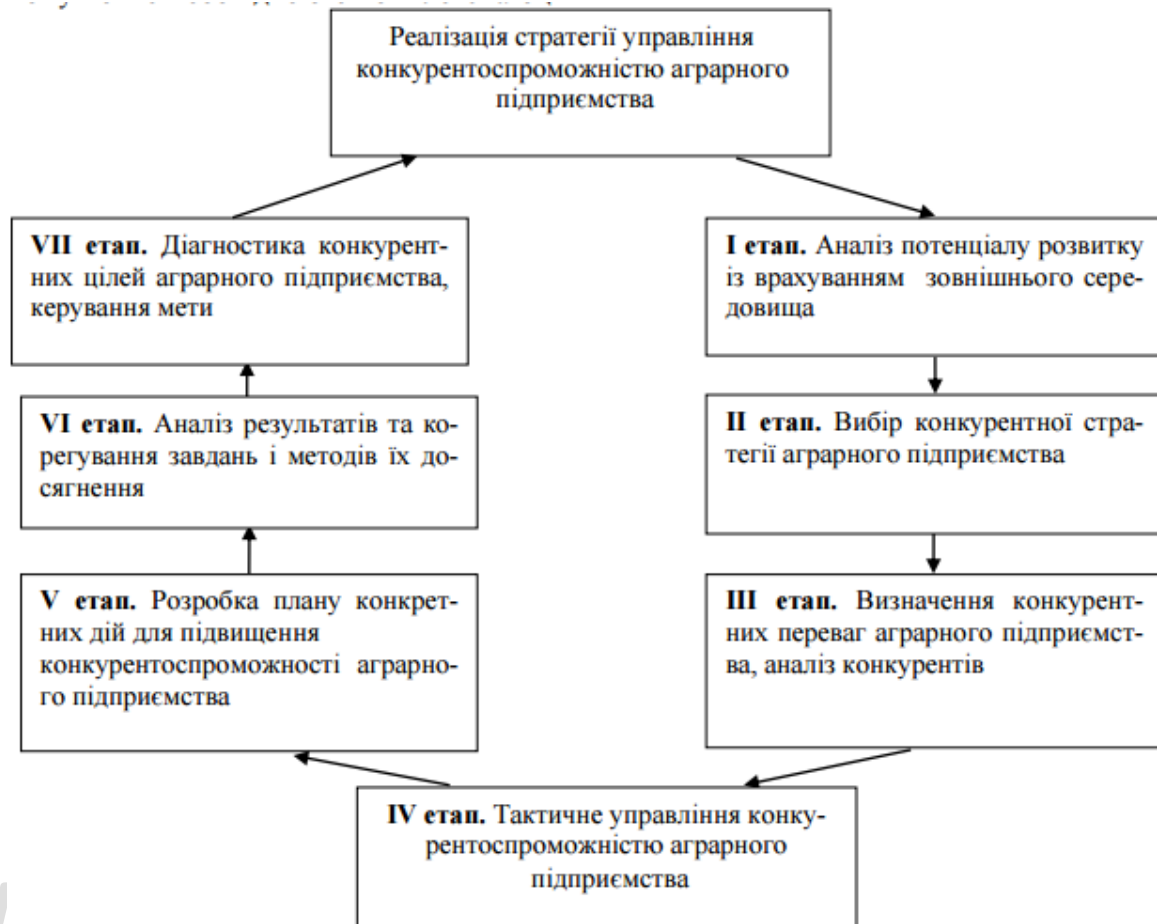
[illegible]

Реалізація стратегії управління конкурентоспроможністю аграрного підприємства

I етап. Аналіз потенціалу розвитку із врахуванням зовнішнього середовища

II етап. Вибір конкурентної стратегії аграрного підприємства

III етап. Визначення конкурентних переваг аграрного підприємства, аналіз конкурентів

IV етап. Тактичне управління конкурентоспроможністю аграрного підприємства

V етап. Розробка плану конкретних дій для підвищення конкурентоспроможності аграрного підприємства

VI етап. Аналіз результатів та корегування завдань і методів їх досягнення

VII етап. Діагностика конкурентних цілей аграрного підприємства, керування мети